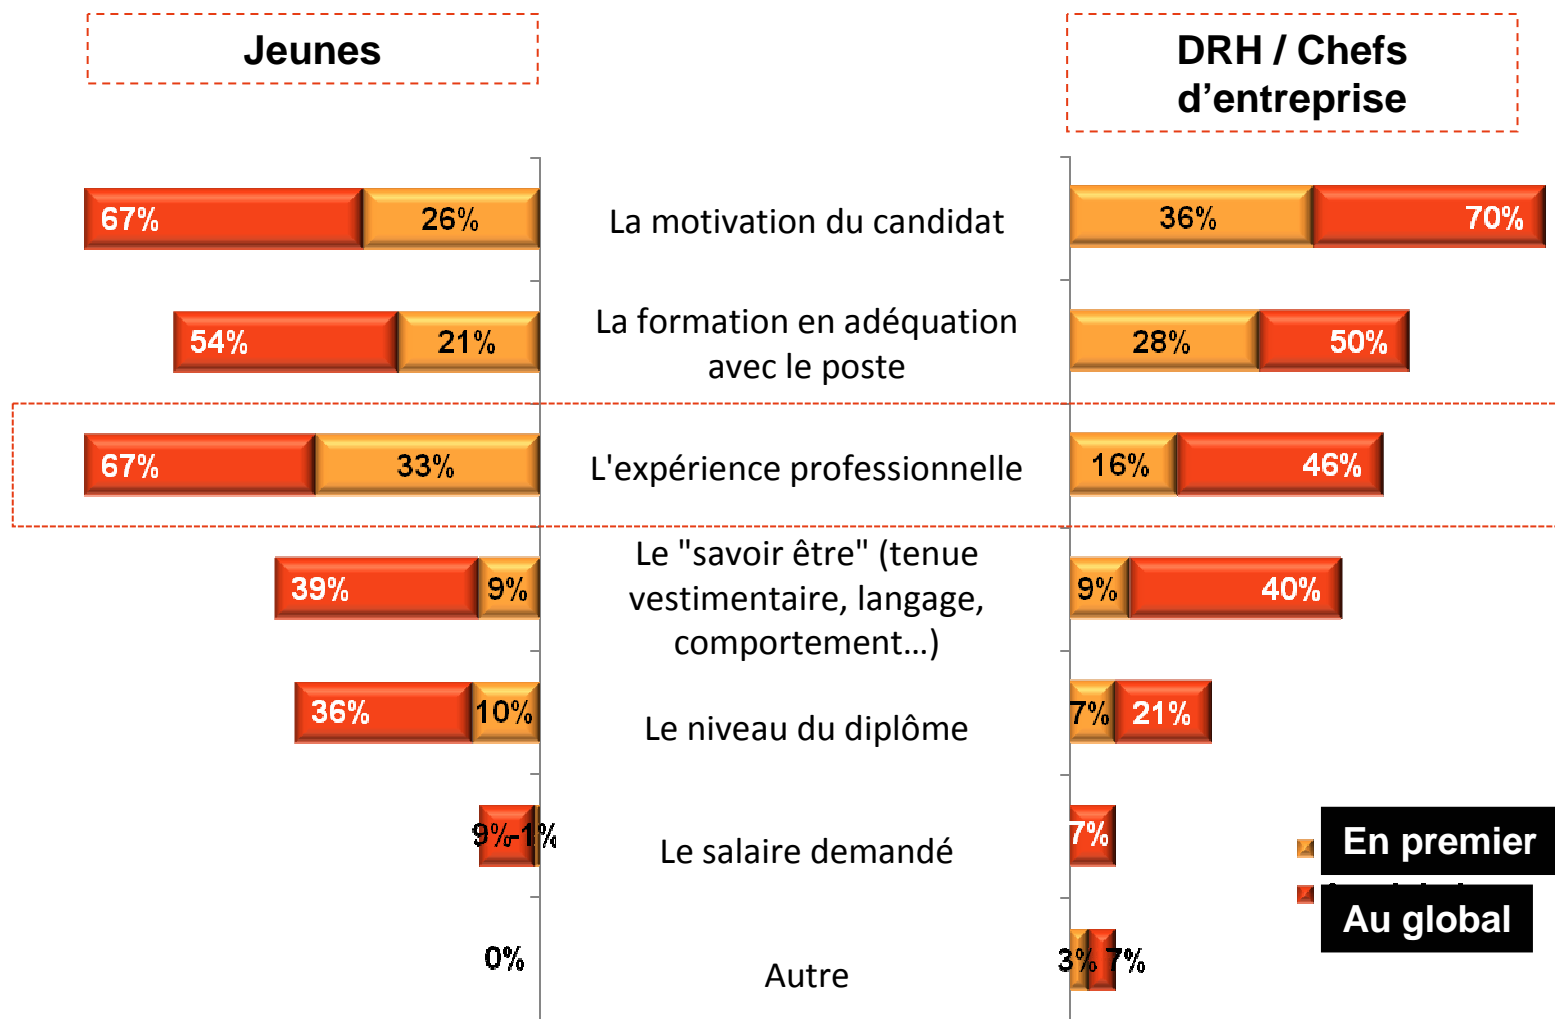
Jeunes

DRH / Chefs d’entreprise

67% 26% La motivation du candidat 36% 70%

54% 21% La formation en adéquation avec le poste 28% 50%

67% 33% L'expérience professionnelle 16% 46%

39% 9% Le "savoir être" (tenue vestimentaire, langage, comportement…) 9% 40%

36% 10% Le niveau du diplôme 7% 21%

9% 1% Le salaire demandé 7%

0% Autre 3% 7%

En premier

Au global